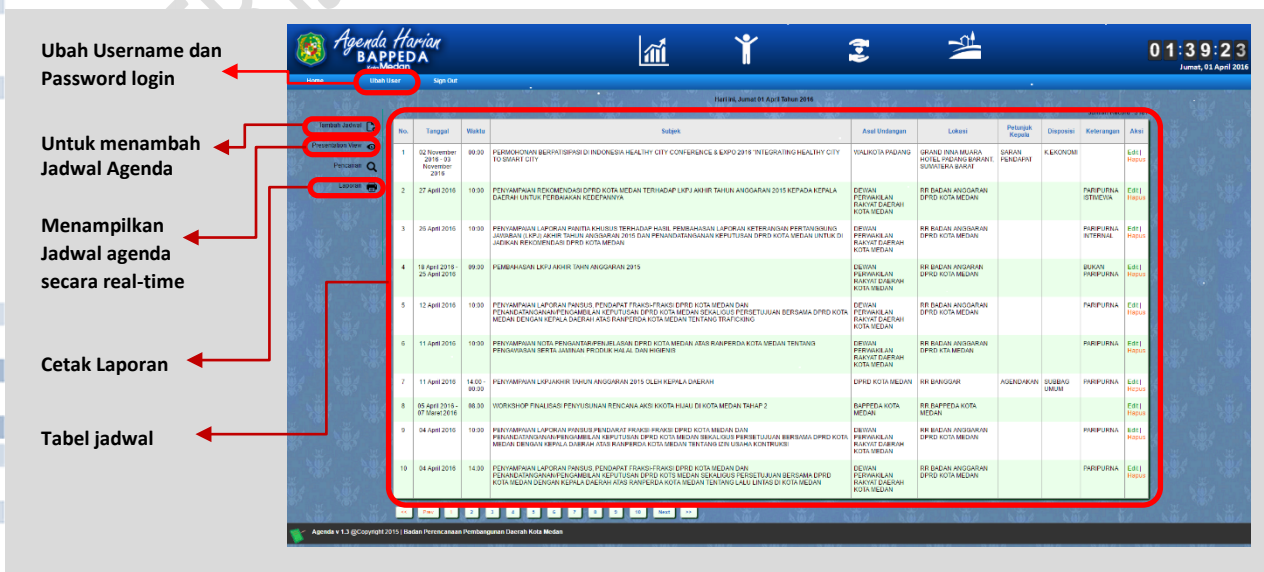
Ubah Username dan Password login

Untuk menambah Jadwal Agenda

Menampilkan Jadwal agenda secara real-time

Cetak Laporan

Tabel jadwal

Agenda Harian BAPPEDA Kota Medan

01:39:23
Jumat, 01 April 2016

Home | Ubah User | Sign Out

Tambah Jadwal
Presentation View
Pencarian
Laporan

Hari ini, Jumat 01 April Tahun 2016

| No. | Tanggal | Waktu | Subjek | Asal Undangan | Lokasi | Petunjuk Kepala | Disposisi | Keterangan | Aksi |
|---|---|---|---|---|---|---|---|---|---|
| 1 | 02 November 2016 - 03 November 2016 | 08:00 | PERMOHONAN BERPARTISIPASI DI INDONESIA HEALTHY CITY CONFERENCE & EXPO 2016 "INTEGRATING HEALTHY CITY TO SMART CITY | WALIKOTA PADANG | GRAND INNA MUARA HOTEL PADANG BARANT, SUMATERA BARAT | SARAN PENDAPAT | KEKONOMI | | Edit \| Hapus |
| 2 | 27 April 2016 | 10:00 | PENYAMPAIAN REKOMENDASI DPRD KOTA MEDAN TERHADAP LKPJ AKHIR TAHUN ANGGARAN 2015 KEPADA KEPALA DAERAH UNTUK PERBAIKAN KEDEPANNYA | DEWAN PERWAKILAN RAKYAT DAERAH KOTA MEDAN | RR BADAN ANGGARAN DPRD KOTA MEDAN | | | PARIPURNA ISTIMEWA | Edit \| Hapus |
| 3 | 25 April 2016 | 10:00 | PENYAMPAIAN LAPORAN PANITIA KHUSUS TERHADAP HASIL PEMBAHASAN LAPORAN KETERANGAN PERTANGGUNG JAWABAN (LKPJ) AKHIR TAHUN ANGGARAN 2015 DAN PENANDATANGANAN KEPUTUSAN DPRD KOTA MEDAN UNTUK DI JADIKAN REKOMENDASI DPRD KOTA MEDAN | DEWAN PERWAKILAN RAKYAT DAERAH KOTA MEDAN | RR BADAN ANGGARAN DPRD KOTA MEDAN | | | PARIPURNA INTERNAL | Edit \| Hapus |
| 4 | 18 April 2016 - 25 April 2016 | 09:00 | PEMBAHASAN LKPJ AKHIR TAHUN ANGGARAN 2015 | DEWAN PERWAKILAN RAKYAT DAERAH KOTA MEDAN | RR BADAN ANGGARAN DPRD KOTA MEDAN | | | BUKAN PARIPURNA | Edit \| Hapus |
| 5 | 12 April 2016 | 10:00 | PENYAMPAIAN LAPORAN PANSUS, PENDAPAT FRAKSI-FRAKSI DPRD KOTA MEDAN DAN PENANDATANGANAN/PENGAMBILAN KEPUTUSAN DPRD KOTA MEDAN SEKALIGUS PERSETUJUAN BERSAMA DPRD KOTA MEDAN DENGAN KEPALA DAERAH ATAS RANPERDA KOTA MEDAN TENTANG TRAFICKING | DEWAN PERWAKILAN RAKYAT DAERAH KOTA MEDAN | RR BADAN ANGGARAN DPRD KOTA MEDAN | | | PARIPURNA | Edit \| Hapus |
| 6 | 11 April 2016 | 10:00 | PENYAMPAIAN NOTA PENGANTAR/PENJELASAN DPRD KOTA MEDAN ATAS RANPERDA KOTA MEDAN TENTANG PENGAWASAN SERTA JAMINAN PRODUK HALAL DAN HIGENIS | DEWAN PERWAKILAN RAKYAT DAERAH KOTA MEDAN | RR BADAN ANGGARAN DPRD KTA MEDAN | | | PARIPURNA | Edit \| Hapus |
| 7 | 11 April 2016 | 14:00 - 00:30 | PENYAMPAIAN LKPJ AKHIR TAHUN ANGGARAN 2015 OLEH KEPALA DAERAH | DPRD KOTA MEDAN | RR BANGGAR | AGENDAKAN | SUBBAG UMUM | PARIPURNA | Edit \| Hapus |
| 8 | 05 April 2016 - 07 Maret 2016 | 08:30 | WORKSHOP FINALISASI PENYUSUNAN RENCANA AKSI KKOTA HIJAU DI KOTA MEDAN TAHAP 2 | BAPPEDA KOTA MEDAN | RR BAPPEDA KOTA MEDAN | | | | Edit \| Hapus |
| 9 | 04 April 2016 | 10:00 | PENYAMPAIAN LAPORAN PANSUS,PENDAPAT FRAKSI-FRAKSI DPRD KOTA MEDAN DAN PENANDATANGANAN/PENGAMBILAN KEPUTUSAN DPRD KOTA MEDAN SEKALIGUS PERSETUJUAN BERSAMA DPRD KOTA MEDAN DENGAN KEPALA DAERAH ATAS RANPERDA KOTA MEDAN TENTANG IZIN USAHA KONTRUKSI | DEWAN PERWAKILAN RAKYAT DAERAH KOTA MEDAN | RR BADAN ANGGARAN DPRD KOTA MEDAN | | | PARIPURNA | Edit \| Hapus |
| 10 | 04 April 2016 | 14:00 | PENYAMPAIAN LAPORAN PANSUS, PENDAPAT FRAKSI-FRAKSI DPRD KOTA MEDAN DAN PENANDATANGANAN/PENGAMBILAN KEPUTUSAN DPRD KOTA MEDAN SEKALIGUS PERSETUJUAN BERSAMA DPRD KOTA MEDAN DENGAN KEPALA DAERAH ATAS RANPERDA KOTA MEDAN TENTANG LALU LINTAS DI KOTA MEDAN | DEWAN PERWAKILAN RAKYAT DAERAH KOTA MEDAN | RR BADAN ANGGARAN DPRD KOTA MEDAN | | | PARIPURNA | Edit \| Hapus |

<< Prev 1 2 3 4 5 6 7 8 9 10 Next >>

Agenda v 1.3 @Copyright 2015 | Badan Perencanaan Pembangunan Daerah Kota Medan